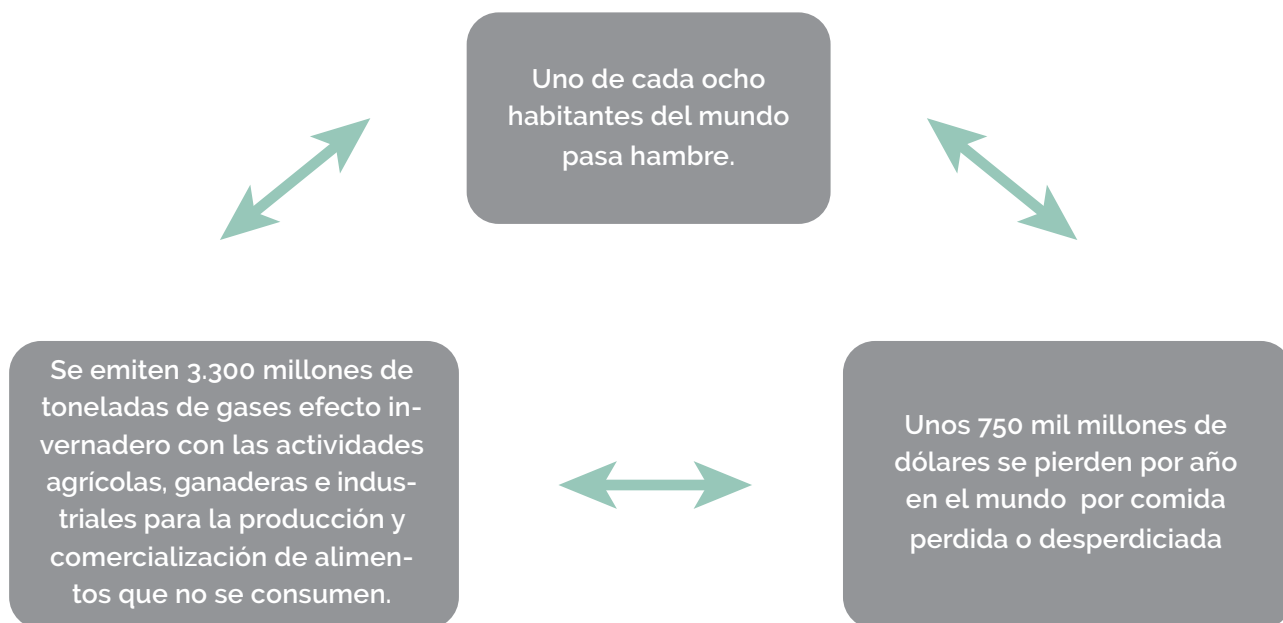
Uno de cada ocho habitantes del mundo pasa hambre.

Se emiten 3.300 millones de toneladas de gases efecto invernadero con las actividades agrícolas, ganaderas e industriales para la producción y comercialización de alimentos que no se consumen.

Unos 750 mil millones de dólares se pierden por año en el mundo por comida perdida o desperdiciada